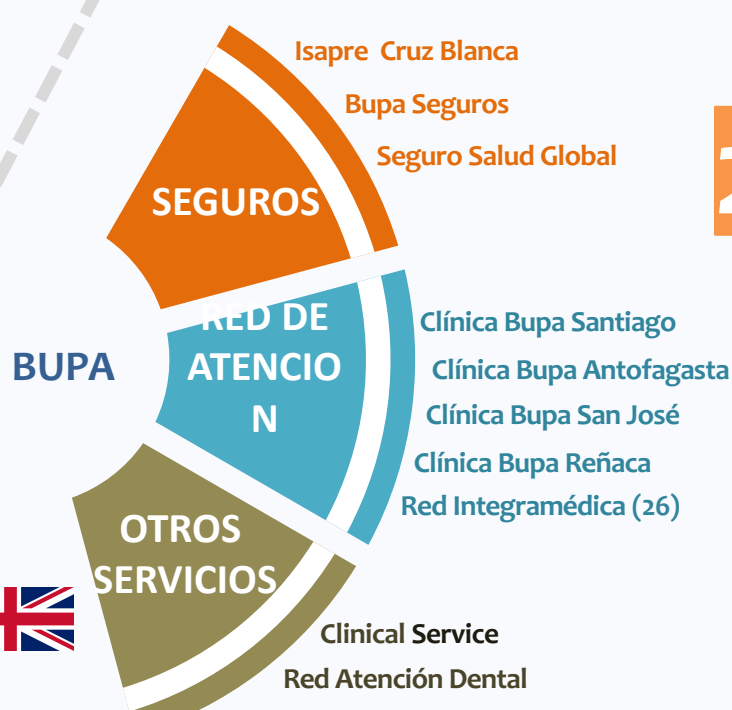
Isapre Cruz Blanca
Bupa Seguros
Seguro Salud Global

SEGUROS

BUPA

RED DE ATENCIO N

Clínica Bupa Santiago
Clínica Bupa Antofagasta
Clínica Bupa San José
Clínica Bupa Reñaca
Red Integramédica (26)

OTROS SERVICIOS

Clinical Service
Red Atención Dental